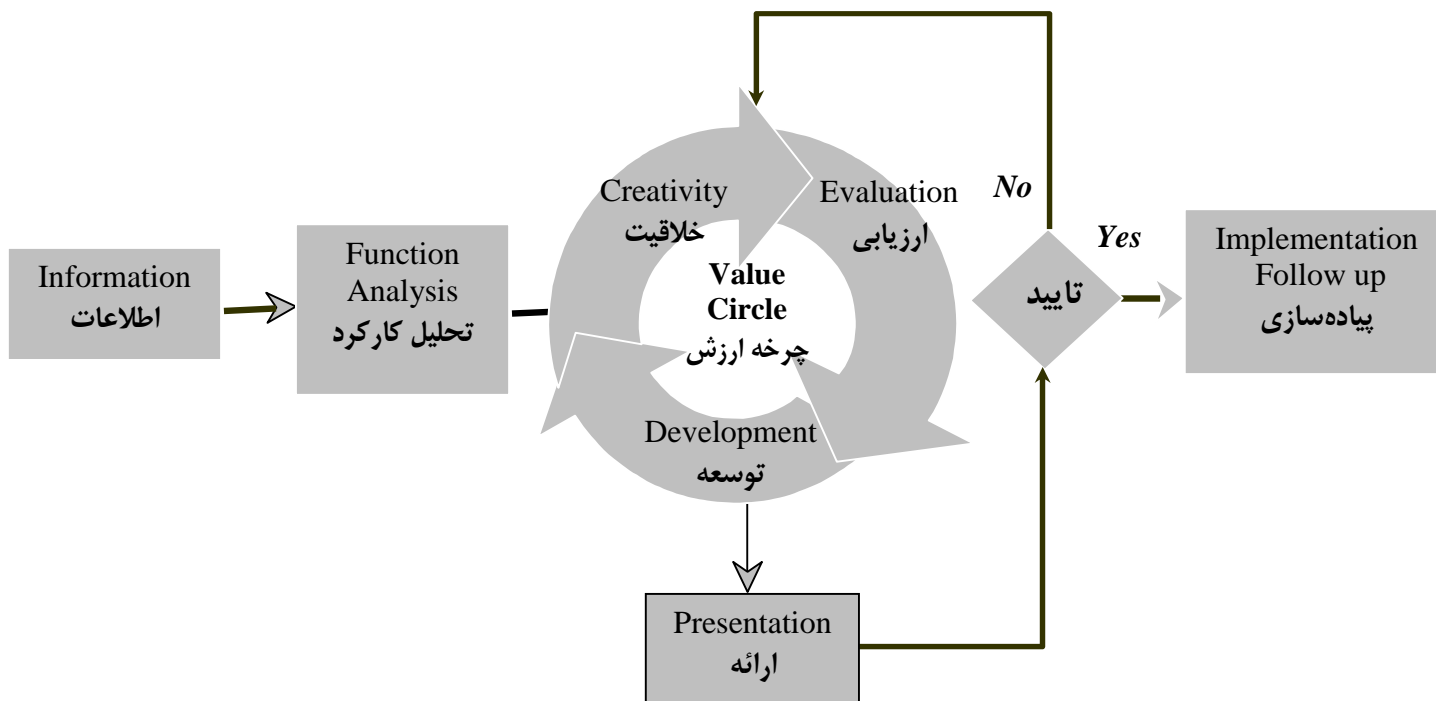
Information
اطلاعات

Function Analysis
تحلیل کارکرد

Creativity
خلاقیت

Evaluation
ارزیابی

Value Circle
چرخه ارزش

Development
توسعه

No

Yes

تایید

Implementation Follow up
پیاده‌سازی

Presentation
ارائه